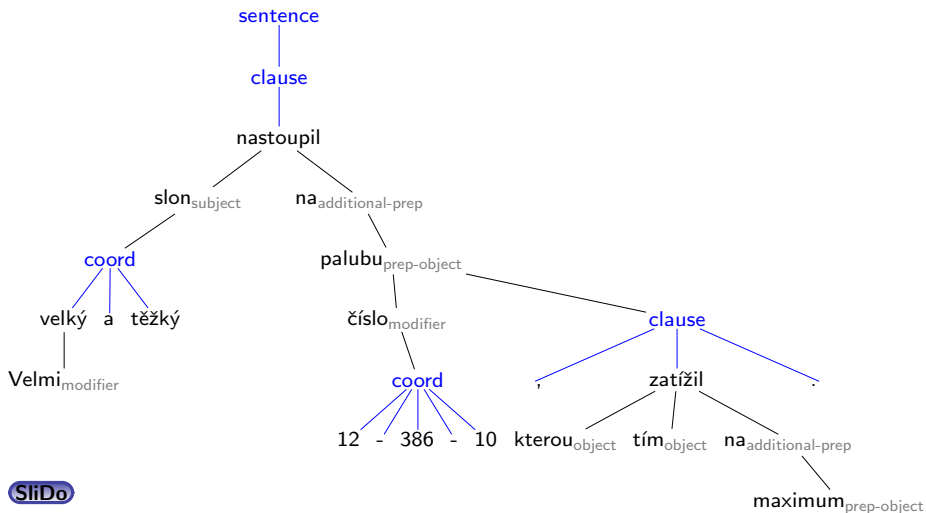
sentence

clause

nastoupil

slon$_{\text{subject}}$ na$_{\text{additional-prep}}$

coord

palubu$_{\text{prep-object}}$

velký a těžký

číslo$_{\text{modifier}}$

clause

Velmi$_{\text{modifier}}$

coord

, zatížil .

12 - 386 - 10 kterou$_{\text{object}}$ tím$_{\text{object}}$ na$_{\text{additional-prep}}$

SliDo

maximum$_{\text{prep-object}}$